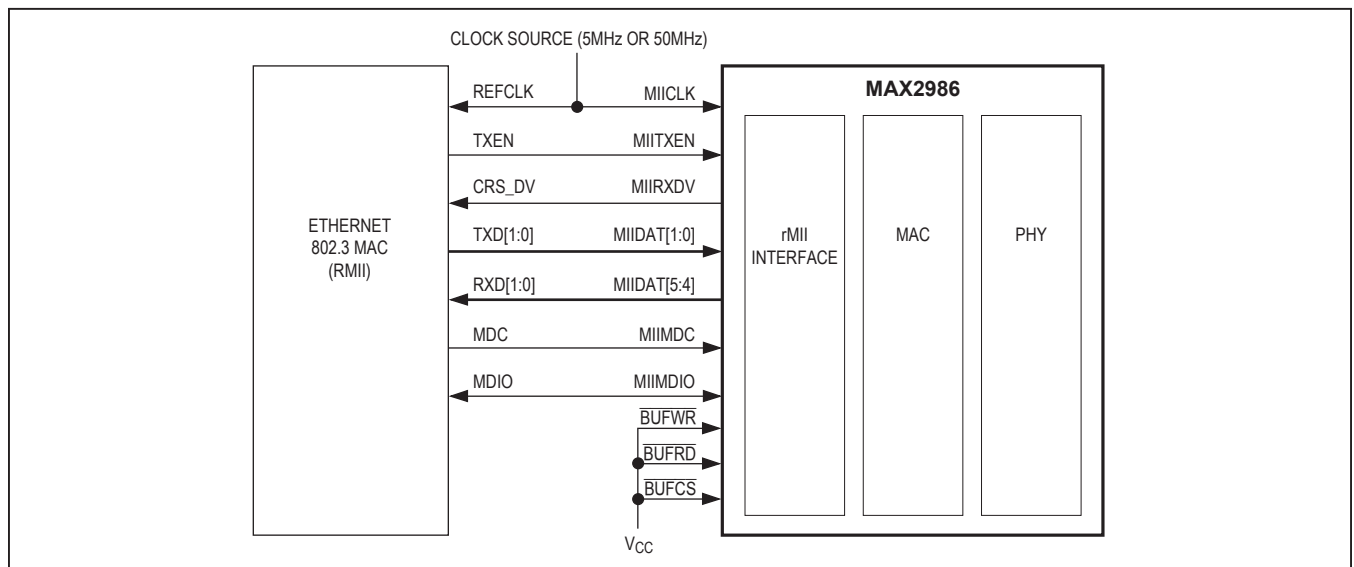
CLOCK SOURCE (5MHz OR 50MHz)

MAX2986

REFCLK
MIICLK
TXEN
MIITXEN
CRS_DV
MIIRXDV
ETHERNET
802.3 MAC
(RMII)
TXD[1:0]
MIIDAT[1:0]
RXD[1:0]
MIIDAT[5:4]
MDC
MIIMDC
MDIO
MIIMDIO
$\overline{BUFWR}$
$\overline{BUFRD}$
$\overline{BUFCS}$
$V_{CC}$

rMII
INTERFACE

MAC

PHY